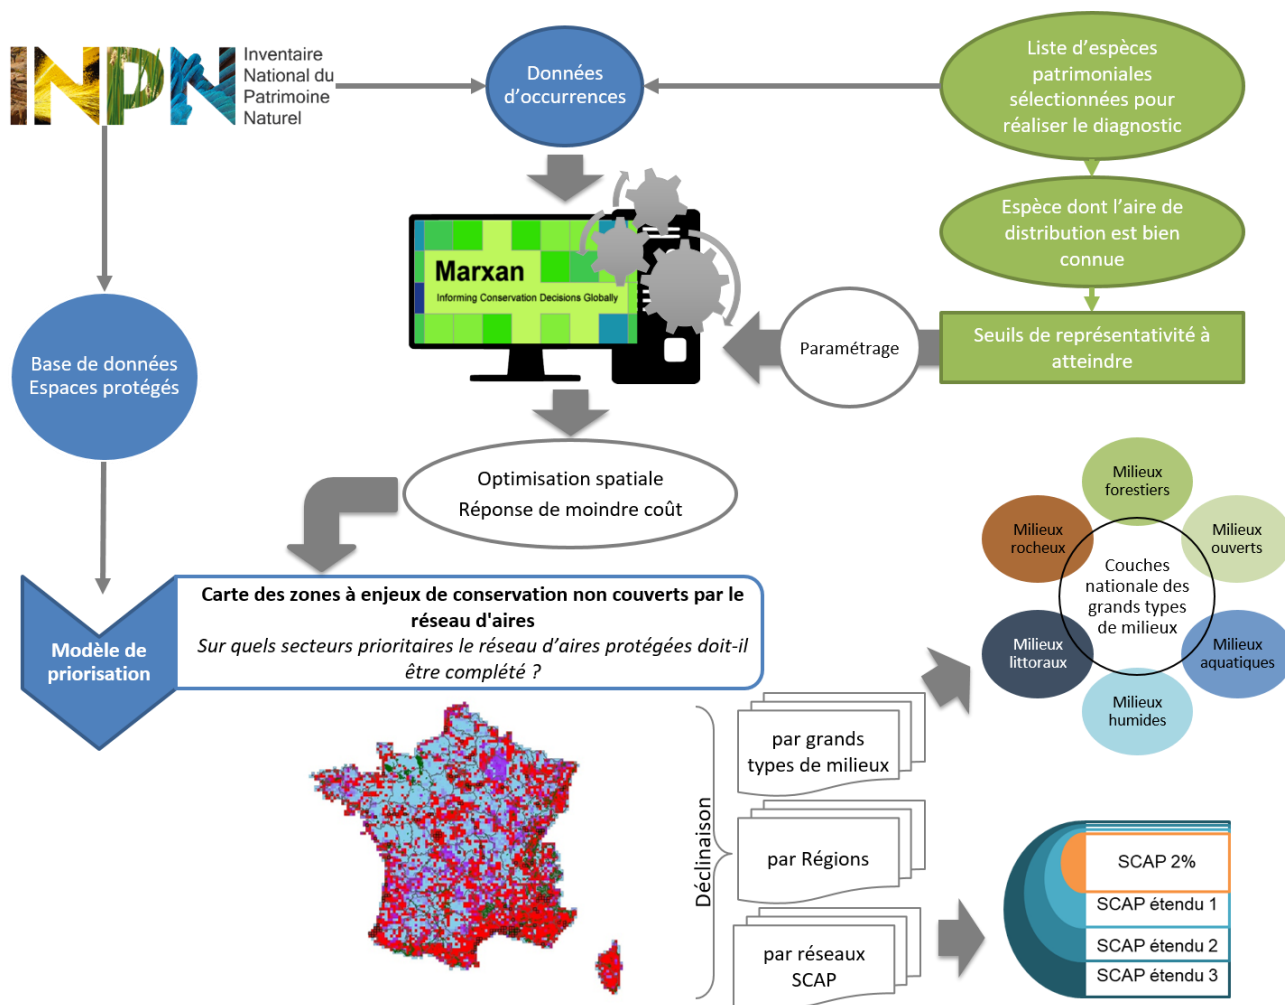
INPN Inventaire National du Patrimoine Naturel

Données d'occurrences

Liste d'espèces patrimoniales sélectionnées pour réaliser le diagnostic

Espèce dont l'aire de distribution est bien connue

Marxan
Informing Conservation Decisions Globally

Paramétrage

Seuils de représentativité à atteindre

Base de données Espaces protégés

Optimisation spatiale
Réponse de moindre coût

Modèle de priorisation

**Carte des zones à enjeux de conservation non couverts par le réseau d'aires**
*Sur quels secteurs prioritaires le réseau d'aires protégées doit-il être complété ?*

Milieux forestiers

Milieux rocheux

Milieux ouverts

Couches nationale des grands types de milieux

Milieux littoraux

Milieux aquatiques

Milieux humides

Déclinaison

par grands types de milieux

par Régions

par réseaux SCAP

SCAP 2%
SCAP étendu 1
SCAP étendu 2
SCAP étendu 3